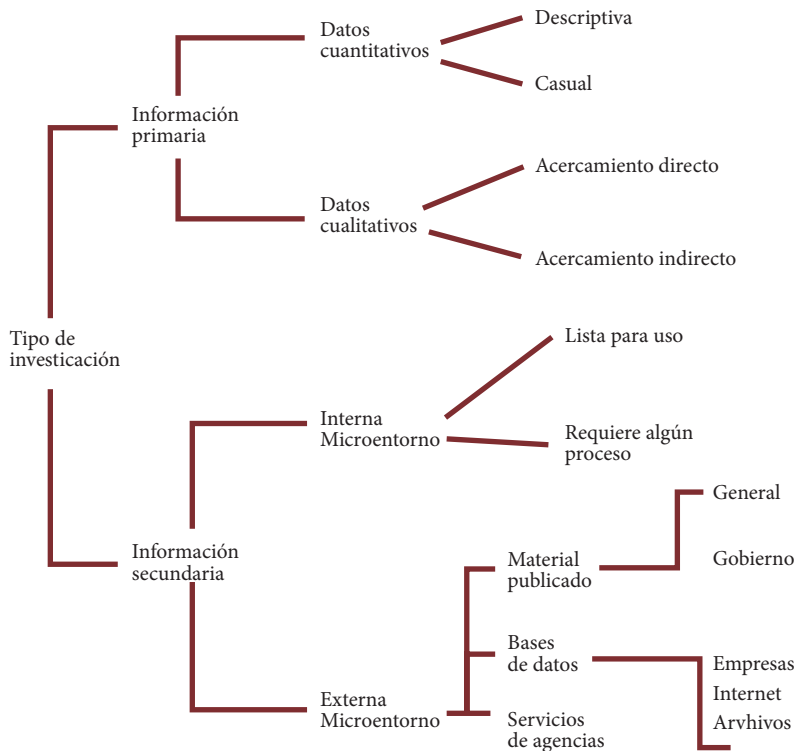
Tipo de investicación

Información primaria

Datos cuantitativos

Descriptiva

Casual

Datos cualitativos

Acercamiento directo

Acercamiento indirecto

Información secundaria

Interna Microentorno

Lista para uso

Requiere algún proceso

Externa Microentorno

Material publicado

General

Gobierno

Bases de datos

Empresas

Internet

Arvhivos

Servicios de agencias